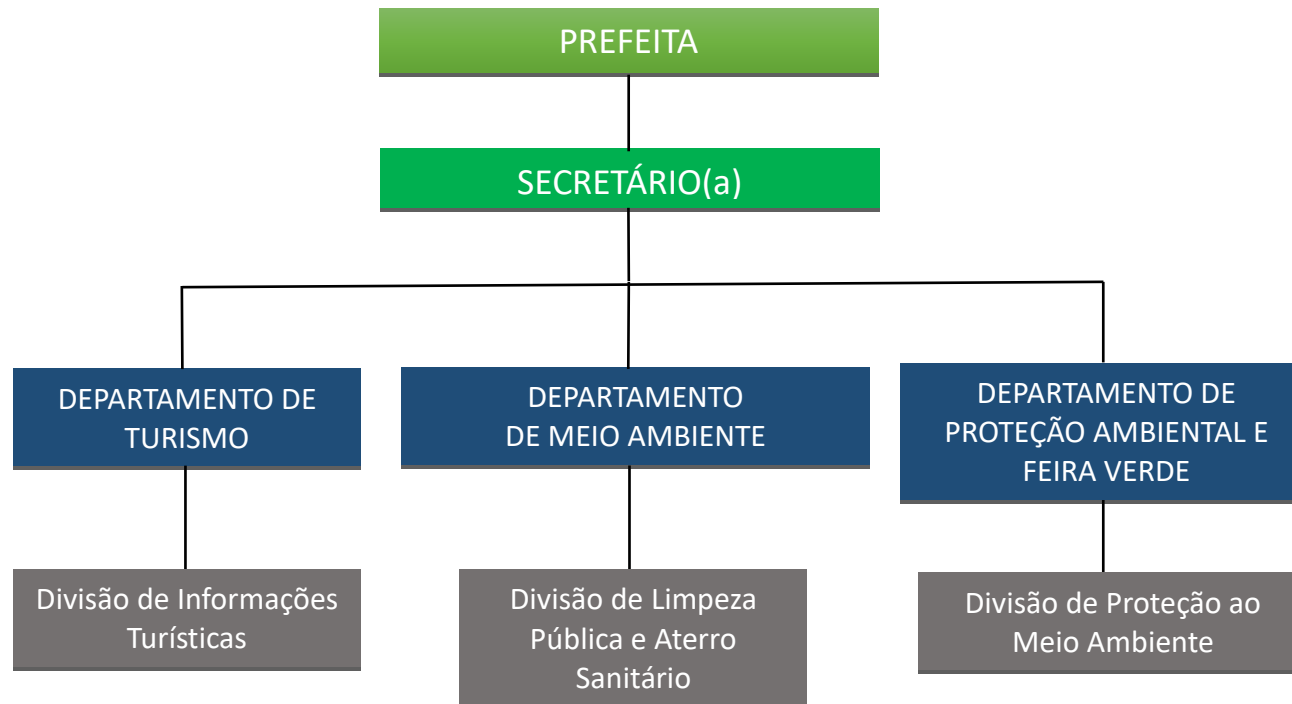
PREFEITA

SECRETÁRIO(a)

DEPARTAMENTO DE TURISMO

DEPARTAMENTO DE MEIO AMBIENTE

DEPARTAMENTO DE PROTEÇÃO AMBIENTAL E FEIRA VERDE

Divisão de Informações Turísticas

Divisão de Limpeza Pública e Aterro Sanitário

Divisão de Proteção ao Meio Ambiente